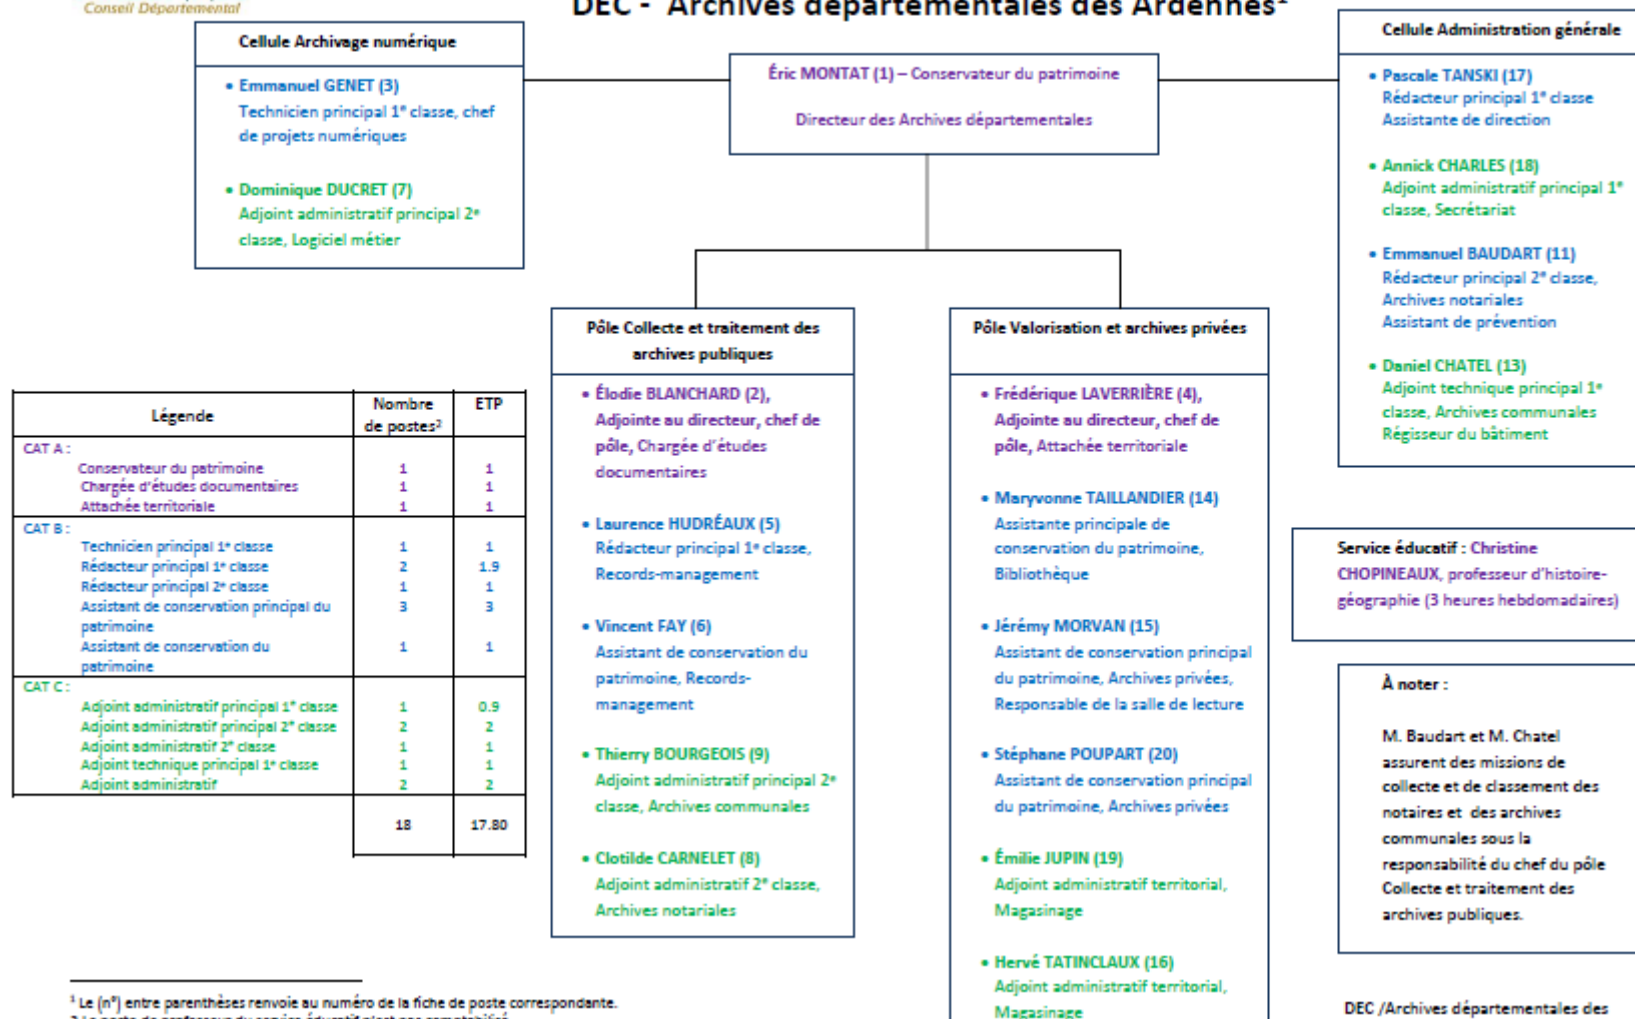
Conseil Départemental

DEC - Archives départementales des Ardennes¹

Cellule Archivage numérique

• Emmanuel GENET (3)
Technicien principal 1ᵉ classe, chef de projets numériques

• Dominique DUCRET (7)
Adjoint administratif principal 2ᵉ classe, Logiciel métier

Éric MONTAT (1) – Conservateur du patrimoine

Directeur des Archives départementales

Cellule Administration générale

• Pascale TANSKI (17)
Rédacteur principal 1ᵉ classe
Assistante de direction

• Annick CHARLES (18)
Adjoint administratif principal 1ᵉ classe, Secrétariat

• Emmanuel BAUDART (11)
Rédacteur principal 2ᵉ classe, Archives notariales
Assistant de prévention

• Daniel CHATEL (13)
Adjoint technique principal 1ᵉ classe, Archives communales
Régisseur du bâtiment

Pôle Collecte et traitement des archives publiques

• Élodie BLANCHARD (2), Adjointe au directeur, chef de pôle, Chargée d'études documentaires

• Laurence HUDRÉAUX (5)
Rédacteur principal 1ᵉ classe, Records-management

• Vincent FAY (6)
Assistant de conservation du patrimoine, Records-management

• Thierry BOURGEOIS (9)
Adjoint administratif principal 2ᵉ classe, Archives communales

• Clotilde CARNELET (8)
Adjoint administratif 2ᵉ classe, Archives notariales

Pôle Valorisation et archives privées

• Frédérique LAVERRIÈRE (4), Adjointe au directeur, chef de pôle, Attachée territoriale

• Maryvonne TAILLANDIER (14)
Assistante principale de conservation du patrimoine, Bibliothèque

• Jérémy MORVAN (15)
Assistant de conservation principal du patrimoine, Archives privées, Responsable de la salle de lecture

• Stéphane POUPART (20)
Assistant de conservation principal du patrimoine, Archives privées

• Émilie JUPIN (19)
Adjoint administratif territorial, Magasinage

• Hervé TATINCLAUX (16)
Adjoint administratif territorial, Magasinage

| Légende | Nombre de postes² | ETP |
|---|---|---|
| CAT A : | | |
| Conservateur du patrimoine | 1 | 1 |
| Chargée d'études documentaires | 1 | 1 |
| Attachée territoriale | 1 | 1 |
| CAT B : | | |
| Technicien principal 1ᵉ classe | 1 | 1 |
| Rédacteur principal 1ᵉ classe | 2 | 1.9 |
| Rédacteur principal 2ᵉ classe | 1 | 1 |
| Assistant de conservation principal du patrimoine | 3 | 3 |
| Assistant de conservation du patrimoine | 1 | 1 |
| CAT C : | | |
| Adjoint administratif principal 1ᵉ classe | 1 | 0.9 |
| Adjoint administratif principal 2ᵉ classe | 2 | 2 |
| Adjoint administratif 2ᵉ classe | 1 | 1 |
| Adjoint technique principal 1ᵉ classe | 1 | 1 |
| Adjoint administratif | 2 | 2 |
| | 18 | 17.80 |

Service éducatif : Christine CHOPINEAUX, professeur d'histoire-géographie (3 heures hebdomadaires)

À noter :

M. Baudart et M. Chatel assurent des missions de collecte et de classement des notaires et des archives communales sous la responsabilité du chef du pôle Collecte et traitement des archives publiques.

¹ Le (n°) entre parenthèses renvoie au numéro de la fiche de poste correspondante.
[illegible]

DEC /Archives départementales des